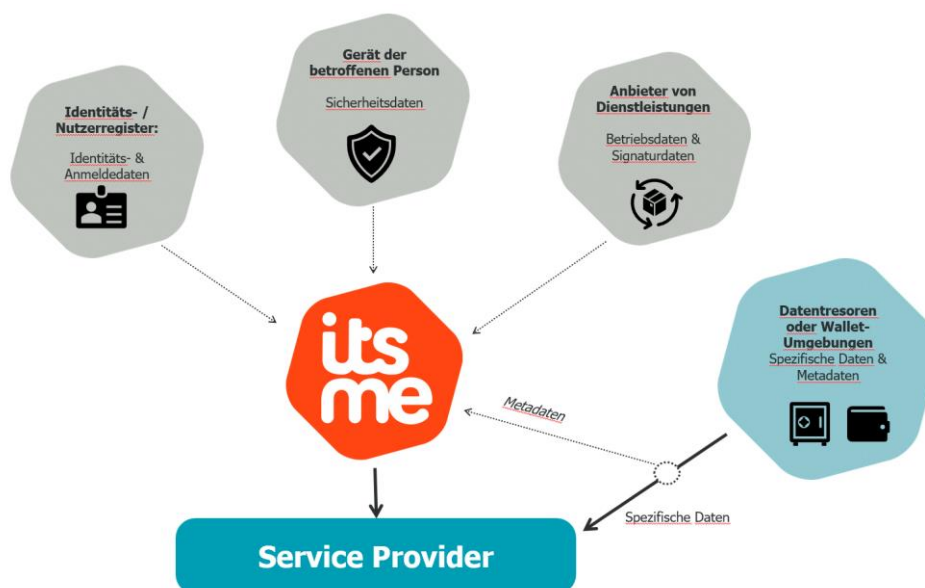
Identitäts- / Nutzerregister:

Identitäts- & Anmeldedaten

Gerät der betroffenen Person

Sicherheitsdaten

Anbieter von Dienstleistungen

Betriebsdaten & Signaturdaten

its me

Datentresoren oder Wallet-Umgebungen

Spezifische Daten & Metadaten

Metadaten

Spezifische Daten

Service Provider